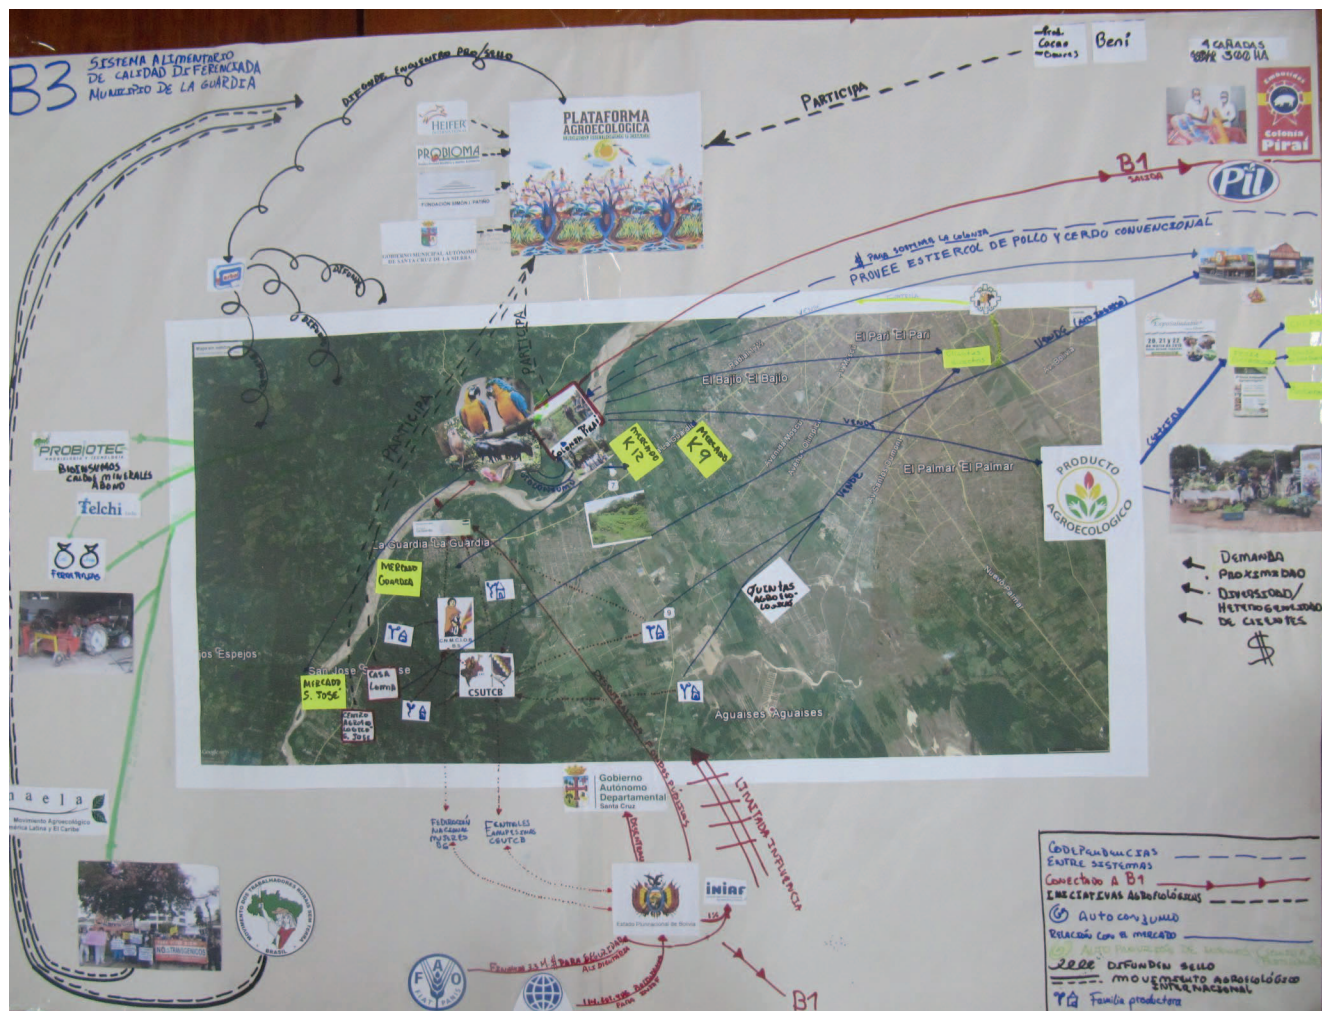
B3 SISTEMA ALIMENTARIO DE CALIDAD DIFERENCIADA MUNICIPIO DE LA GUARDIA

DIFUNDE ENCUENTRO PRO/SELLO

HEIFER

PROBIOMA

FUNDACION SIMON I. PATIÑO

GOBIERNO MUNICIPAL AUTONOMO DE LA GUARDIA

PLATAFORMA AGROECOLOGICA

PARTICIPA

Prod. Cacao (Couvi)

Beni

4 CAÑADAS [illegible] 300 HA

Colonia Piraí

B1

Pil

PROVEE ESTIERCOL DE POLLO Y CERDO CONVENCIONAL

DIFUNDE

PARTICIPA

PARTICIPA

El Pari El Pari

El Bajío El Bajío

El Palmar El Palmar

La Guardia La Guardia

San José

Los Espejos

Aguaises Aguaises

MERCADO K12

MERCADO K9

MERCADO GUARDIA

MERCADO S. JOSE

CASA COMIDA

CNMCIOB "BS"

CSUTCB

QUINTAS AGROECO-LOGICAS

VENDE

PRODUCTO AGROECOLOGICO

PROBIOTEC

BIOINSUMOS CALDOS MINERALES ABONO

Felchi

MAELA Movimiento Agroecológico de América Latina y El Caribe

MOVIMIENTO DOS TRABALHADORES RURAIS SEM TERRA BRASIL

NO TRANSGENICOS

Gobierno Autónomo Departamental Santa Cruz

FEDERACION NACIONAL MUJERES BS

CENTRALES CAMPESINAS CSUTCB

LIMITADA INFLUENCIA

Estado Plurinacional de Bolivia

INIAF

FAO

B1

DEMANDA

PROXIMIDAD

DIVERSIDAD/ HETEROGENEIDAD DE CLIENTES

$

CODEPENDENCIAS ENTRE SISTEMAS

Conectado a B1

INICIATIVAS AGROECOLÓGICAS

Autoconsumo

Relación con el mercado

DIFUNDEN SELLO

MOVIMIENTO AGROECOLÓGICO INTERNACIONAL

Familia productora